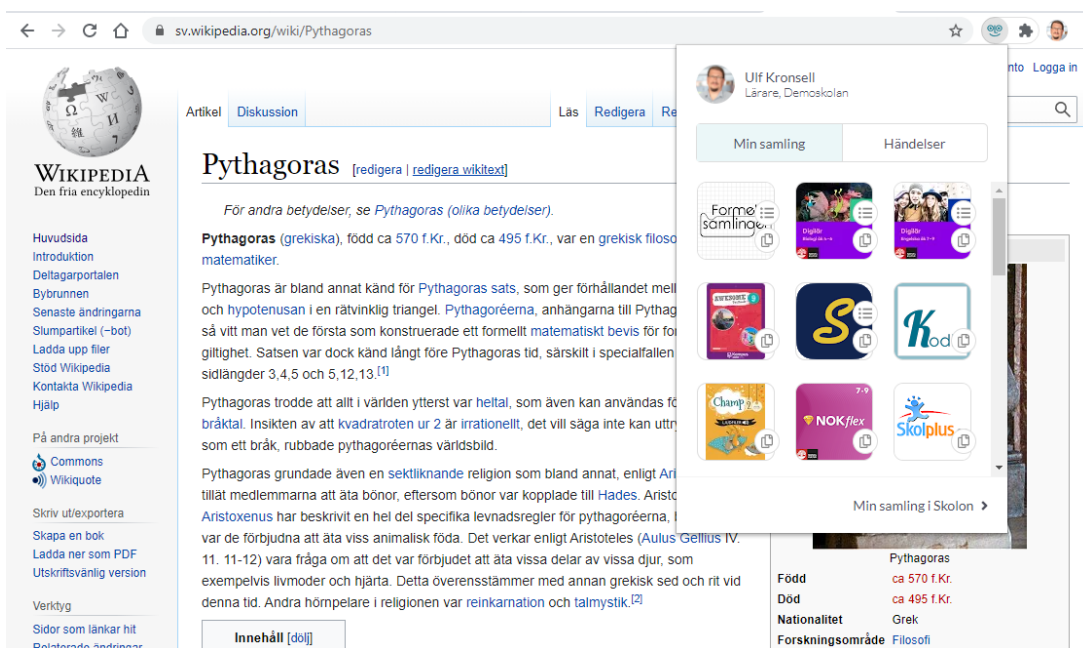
sv.wikipedia.org/wiki/Pythagoras

Ulf Kronsell
Lärare, Demoskolan

Min samling | Händelser

Formel-samlingen
Digilär
Digilär
Awesome
S
Kod
Champ
NOKflex
Skolplus

Min samling i Skolon

nto Logga in

WIKIPEDIA
Den fria encyklopedin

Huvudsida
Introduktion
Deltagarportalen
Bybrunnen
Senaste ändringarna
Slumpartikel (~bot)
Ladda upp filer
Stöd Wikipedia
Kontakta Wikipedia
Hjälp

På andra projekt
Commons
Wikiquote

Skriv ut/exportera
Skapa en bok
Ladda ner som PDF
Utskriftsvänlig version

Verktyg
Sidor som länkar hit

Artikel Diskussion Läs Redigera Re

Pythagoras [redigera | redigera wikitext]

För andra betydelser, se Pythagoras (olika betydelser).

Pythagoras (grekiska), född ca 570 f.Kr., död ca 495 f.Kr., var en grekisk filoso matematiker.

Pythagoras är bland annat känd för Pythagoras sats, som ger förhållandet mell och hypotenusan i en rätvinklig triangel. Pythagoréerna, anhängarna till Pythag så vitt man vet de första som konstruerade ett formellt matematiskt bevis för for giltighet. Satsen var dock känd långt före Pythagoras tid, särskilt i specialfallen sidlängder 3,4,5 och 5,12,13.[1]

Pythagoras trodde att allt i världen ytterst var heltal, som även kan användas fö bråktal. Insikten av att kvadratroten ur 2 är irrationellt, det vill säga inte kan uttry som ett bråk, rubbade pythagoréernas världsbild.

Pythagoras grundade även en sektliknande religion som bland annat, enligt Ari tillät medlemmarna att äta bönor, eftersom bönor var kopplade till Hades. Aristo Aristoxenus har beskrivit en hel del specifika levnadsregler för pythagoréerna, var de förbjudna att äta viss animalisk föda. Det verkar enligt Aristoteles (Aulus Gellius IV. 11. 11-12) vara fråga om att det var förbjudet att äta vissa delar av vissa djur, som exempelvis livmoder och hjärta. Detta överensstämmer med annan grekisk sed och rit vid denna tid. Andra hörnpelare i religionen var reinkarnation och talmystik.[2]

Innehåll [dölj]

Pythagoras
| | |
|---|---|
| Född | ca 570 f.Kr. |
| Död | ca 495 f.Kr. |
| Nationalitet | Grek |
| Forskningsområde | Filosofi |